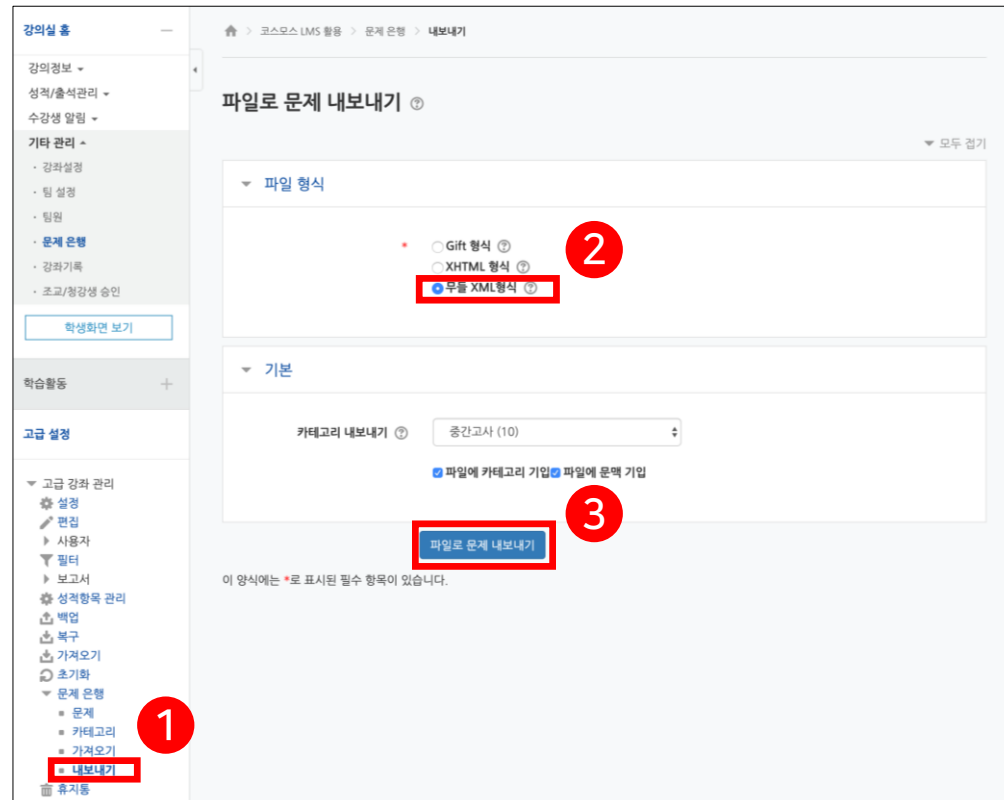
강의실 홈

강의정보
성적/출석관리
수강생 알림
기타 관리
· 강좌설정
· 팀 설정
· 팀원
· 문제 은행
· 강좌기록
· 조교/청강생 승인

학생화면 보기

학습활동

고급 설정

고급 강좌 관리
설정
편집
사용자
필터
보고서
성적항목 관리
백업
복구
가져오기
초기화
문제 은행
문제
카테고리
가져오기
내보내기
휴지통

코스모스 LMS 활용 > 문제 은행 > 내보내기

파일로 문제 내보내기

모두 접기

파일 형식

Gift 형식
XHTML 형식
무들 XML형식

2

기본

카테고리 내보내기 중간고사 (10)

파일에 카테고리 기입 파일에 문맥 기입

3

파일로 문제 내보내기

이 양식에는 *로 표시된 필수 항목이 있습니다.

1